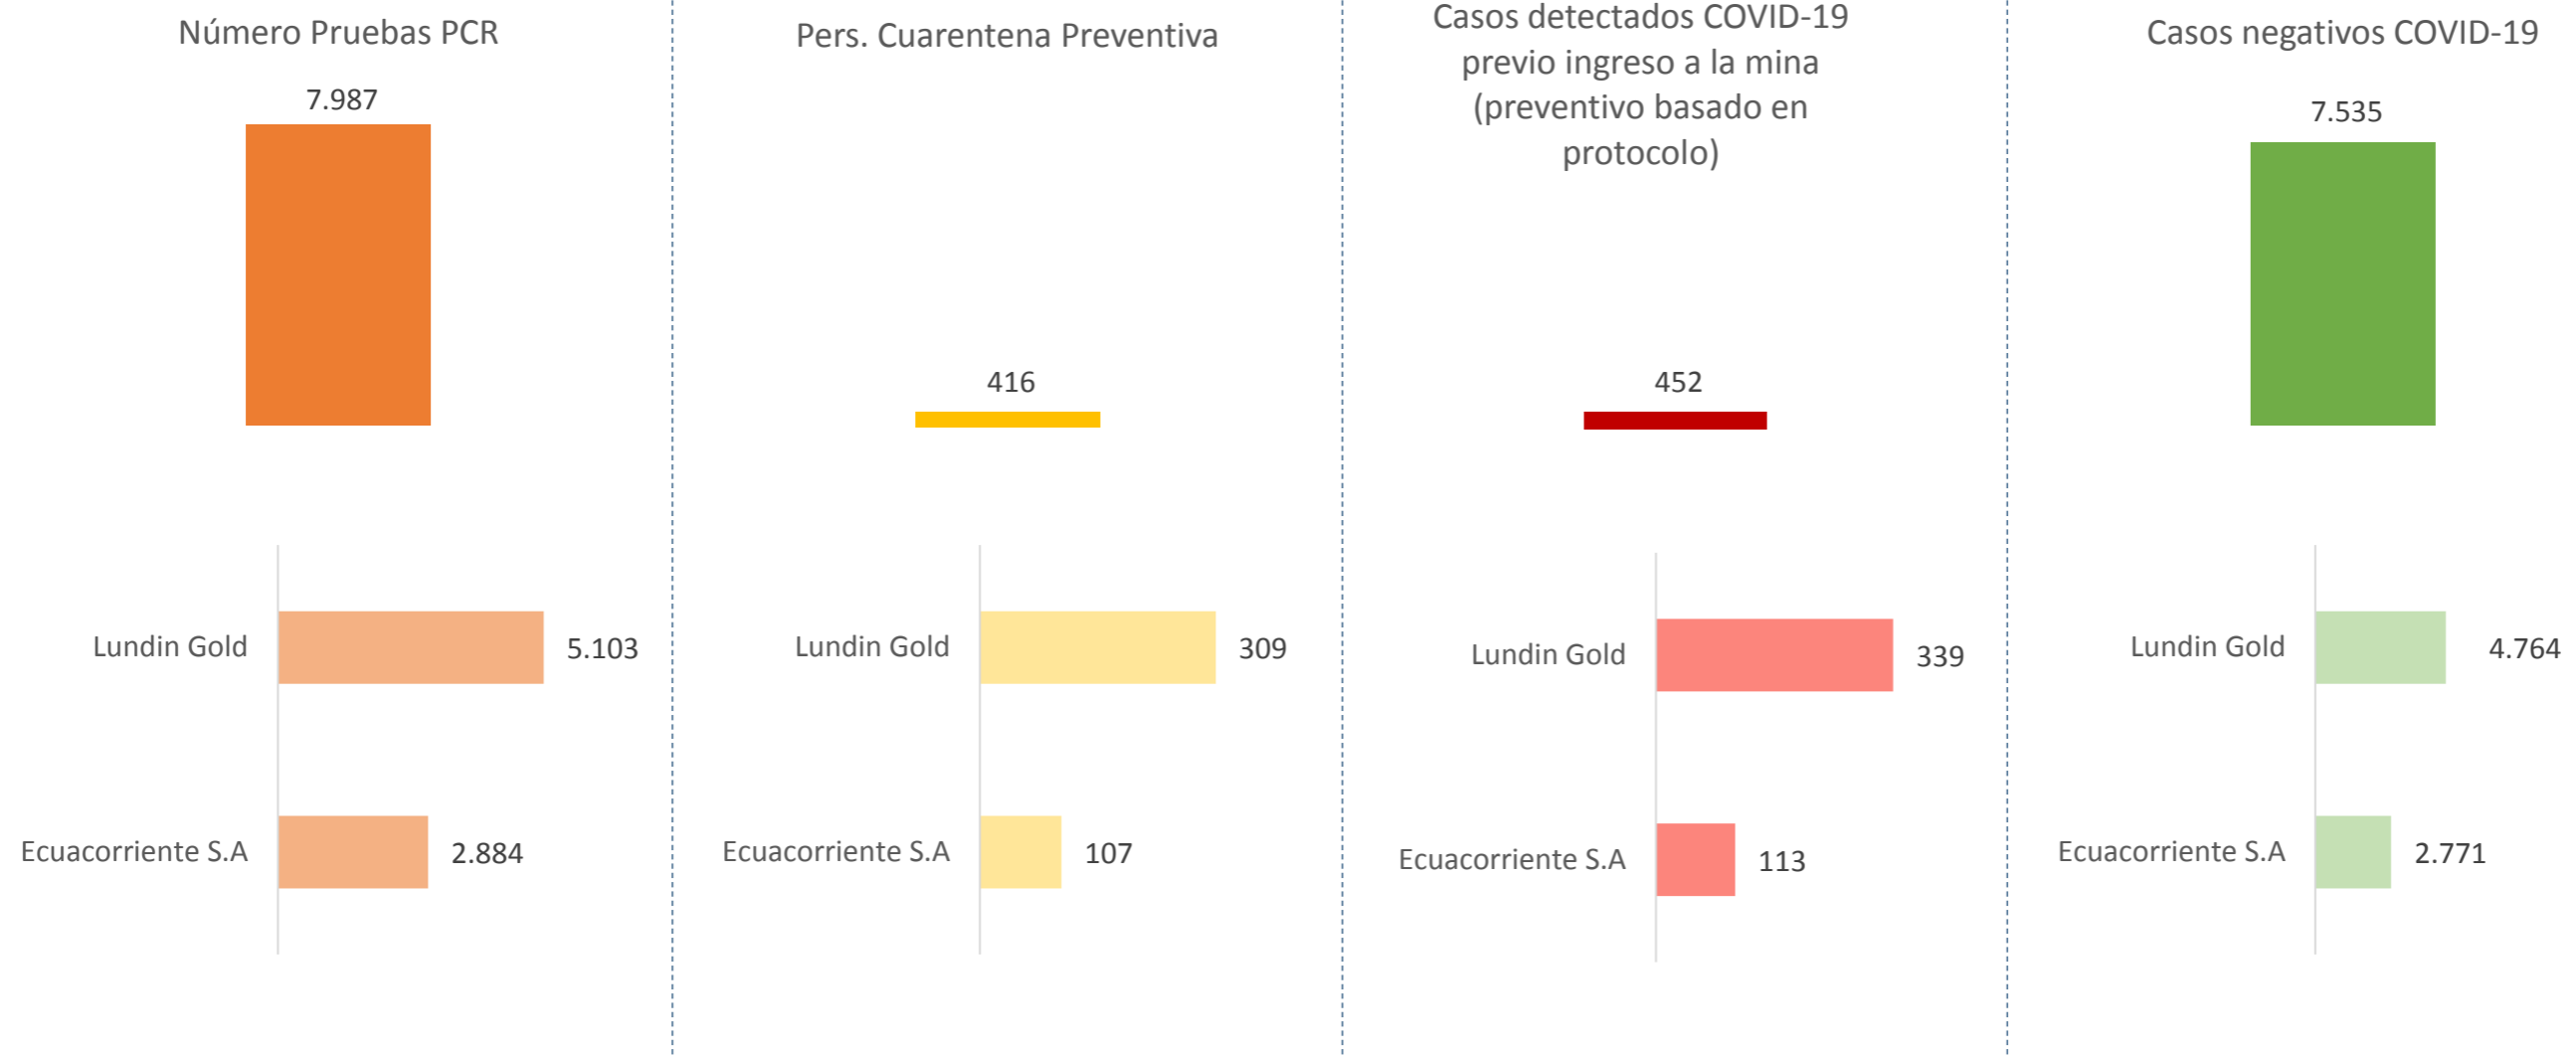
Número Pruebas PCR

7.987

Lundin Gold 5.103

Ecuacorriente S.A 2.884

Pers. Cuarentena Preventiva

416

Lundin Gold 309

Ecuacorriente S.A 107

Casos detectados COVID-19 previo ingreso a la mina (preventivo basado en protocolo)

452

Lundin Gold 339

Ecuacorriente S.A 113

Casos negativos COVID-19

7.535

Lundin Gold 4.764

Ecuacorriente S.A 2.771